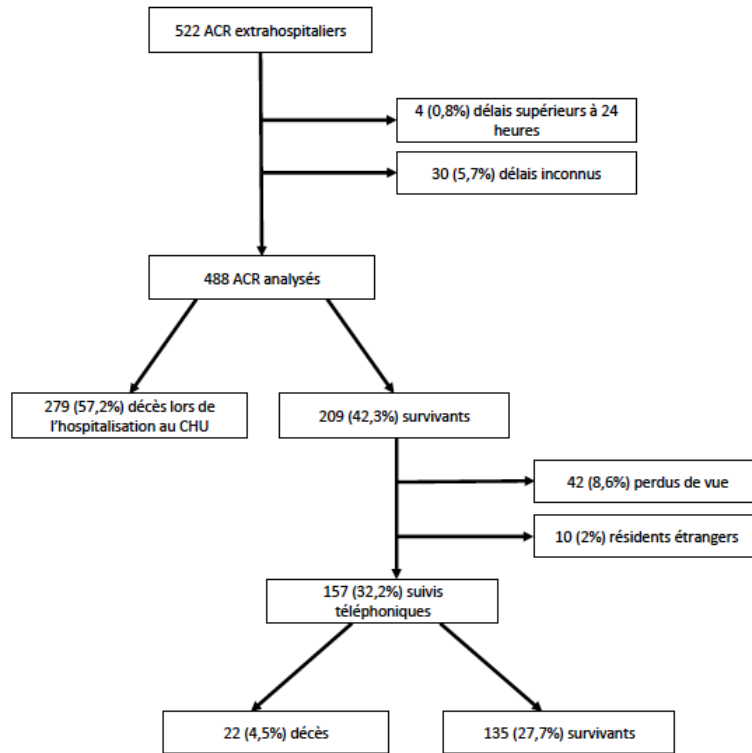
522 ACR extrahospitaliers

4 (0,8%) délais supérieurs à 24 heures

30 (5,7%) délais inconnus

488 ACR analysés

279 (57,2%) décès lors de l'hospitalisation au CHU

209 (42,3%) survivants

42 (8,6%) perdus de vue

10 (2%) résidents étrangers

157 (32,2%) suivis téléphoniques

22 (4,5%) décès

135 (27,7%) survivants